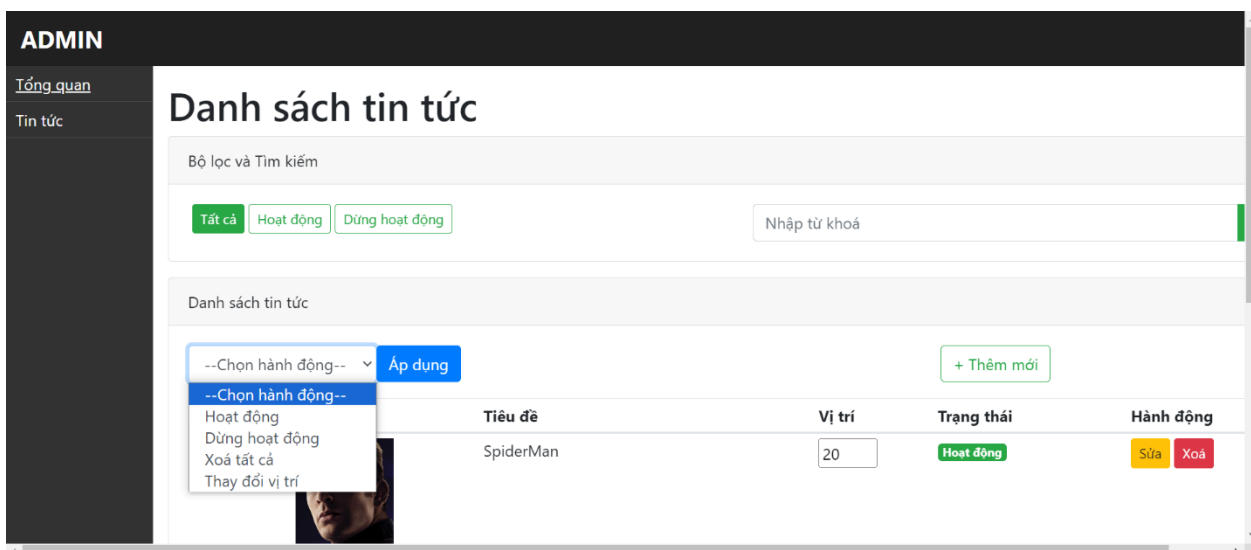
ADMIN

Tổng quan
Tin tức

Danh sách tin tức

Bộ lọc và Tìm kiếm

Tất cả Hoạt động Dừng hoạt động

Nhập từ khoá

Danh sách tin tức

--Chọn hành động-- Áp dụng

+ Thêm mới

--Chọn hành động--
Hoạt động
Dừng hoạt động
Xoá tất cả
Thay đổi vị trí

| | Tiêu đề | Vị trí | Trạng thái | Hành động |
|---|---|---|---|---|
| | SpiderMan | 20 | Hoạt động | Sửa Xoá |